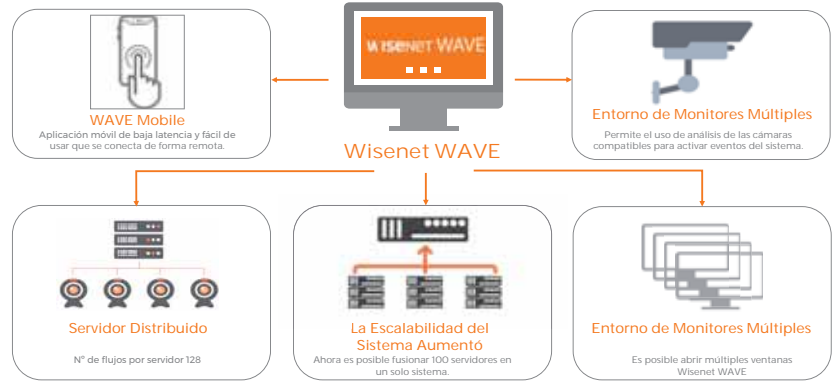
wisenet WAVE

WAVE Mobile
Aplicación móvil de baja latencia y fácil de usar que se conecta de forma remota.

Wisenet WAVE

Entorno de Monitores Múltiples
Permite el uso de análisis de las cámaras compatibles para activar eventos del sistema.

Servidor Distribuido
N° de flujos por servidor 128

La Escalabilidad del Sistema Aumentó
Ahora es posible fusionar 100 servidores en un solo sistema.

Entorno de Monitores Múltiples
Es posible abrir múltiples ventanas Wisenet WAVE